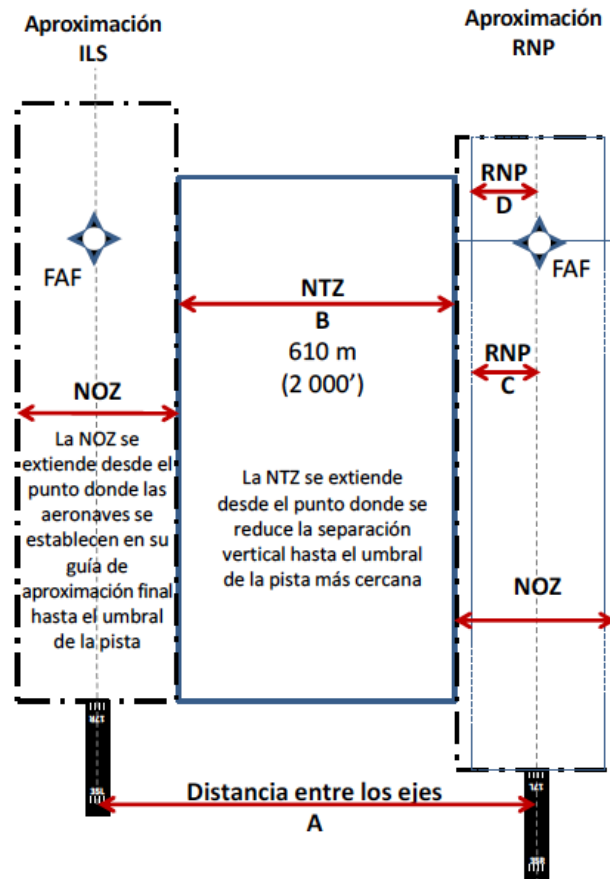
Aproximación ILS

Aproximación RNP

RNP
D

FAF

FAF

NTZ
B
610 m
(2 000’)

RNP
C

NOZ

La NOZ se extiende desde el punto donde las aeronaves se establecen en su guía de aproximación final hasta el umbral de la pista

La NTZ se extiende desde el punto donde se reduce la separación vertical hasta el umbral de la pista más cercana

NOZ

17L

35L

17R

35R

Distancia entre los ejes
A